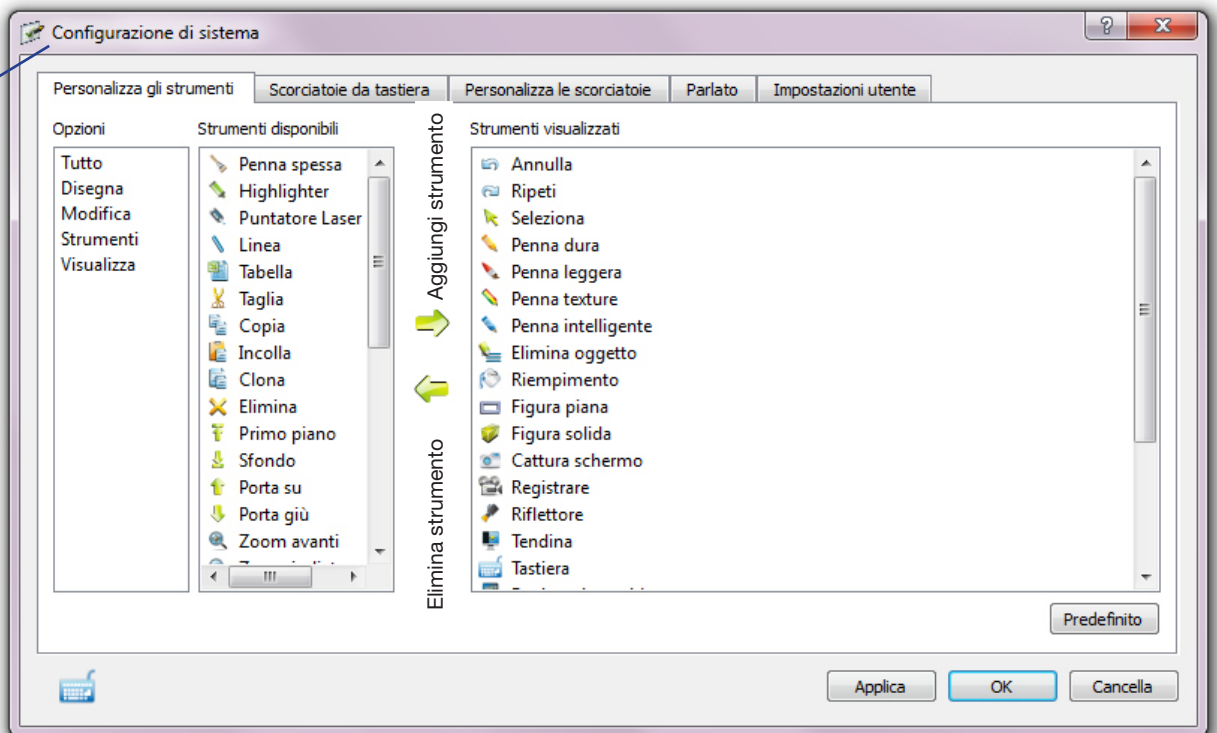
Configurazione di sistema

Personalizza gli strumenti | Scorciatoie da tastiera | Personalizza le scorciatoie | Parlato | Impostazioni utente

Opzioni
Tutto
Disegna
Modifica
Strumenti
Visualizza

Strumenti disponibili
Penna spessa
Highlighter
Puntatore Laser
Linea
Tabella
Taglia
Copia
Incolla
Clona
Elimina
Primo piano
Sfondo
Porta su
Porta giù
Zoom avanti
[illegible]

Aggiungi strumento

Elimina strumento

Strumenti visualizzati
Annulla
Ripeti
Seleziona
Penna dura
Penna leggera
Penna texture
Penna intelligente
Elimina oggetto
Riempimento
Figura piana
Figura solida
Cattura schermo
Registrare
Riflettore
Tendina
Tastiera
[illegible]

Predefinito

Applica
OK
Cancella